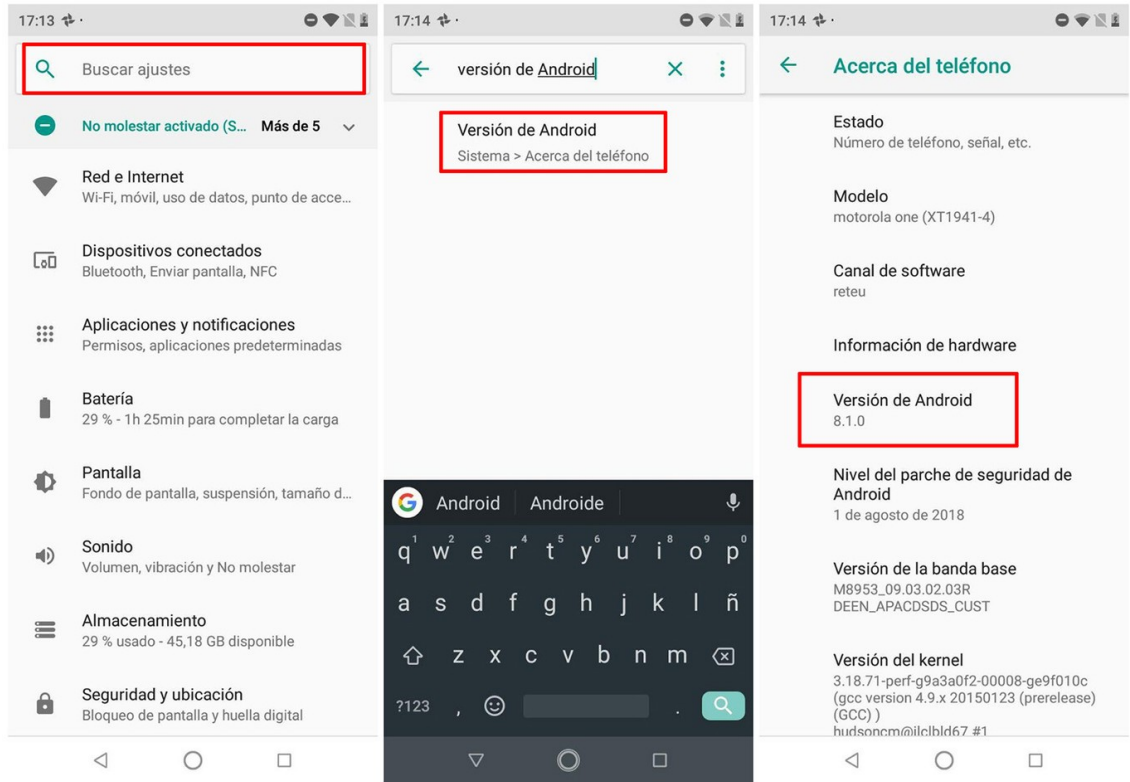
17:13

Buscar ajustes

No molestar activado (S... Más de 5

Red e Internet
Wi-Fi, móvil, uso de datos, punto de acce...

Dispositivos conectados
Bluetooth, Enviar pantalla, NFC

Aplicaciones y notificaciones
Permisos, aplicaciones predeterminadas

Batería
29 % - 1h 25min para completar la carga

Pantalla
Fondo de pantalla, suspensión, tamaño d...

Sonido
Volumen, vibración y No molestar

Almacenamiento
29 % usado - 45,18 GB disponible

Seguridad y ubicación
Bloqueo de pantalla y huella digital

17:14

versión de Android

Versión de Android
Sistema > Acerca del teléfono

Android Androide

q w e r t y u i o p
1 2 3 4 5 6 7 8 9 0
a s d f g h j k l ñ
z x c v b n m
?123 , .

17:14

Acerca del teléfono

Estado
Número de teléfono, señal, etc.

Modelo
motorola one (XT1941-4)

Canal de software
reteu

Información de hardware

Versión de Android
8.1.0

Nivel del parche de seguridad de Android
1 de agosto de 2018

Versión de la banda base
M8953_09.03.02.03R
DEEN_APACDSDS_CUST

Versión del kernel
3.18.71-perf-g9a3a0f2-00008-ge9f010c
(gcc version 4.9.x 20150123 (prerelease)
(GCC) )
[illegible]